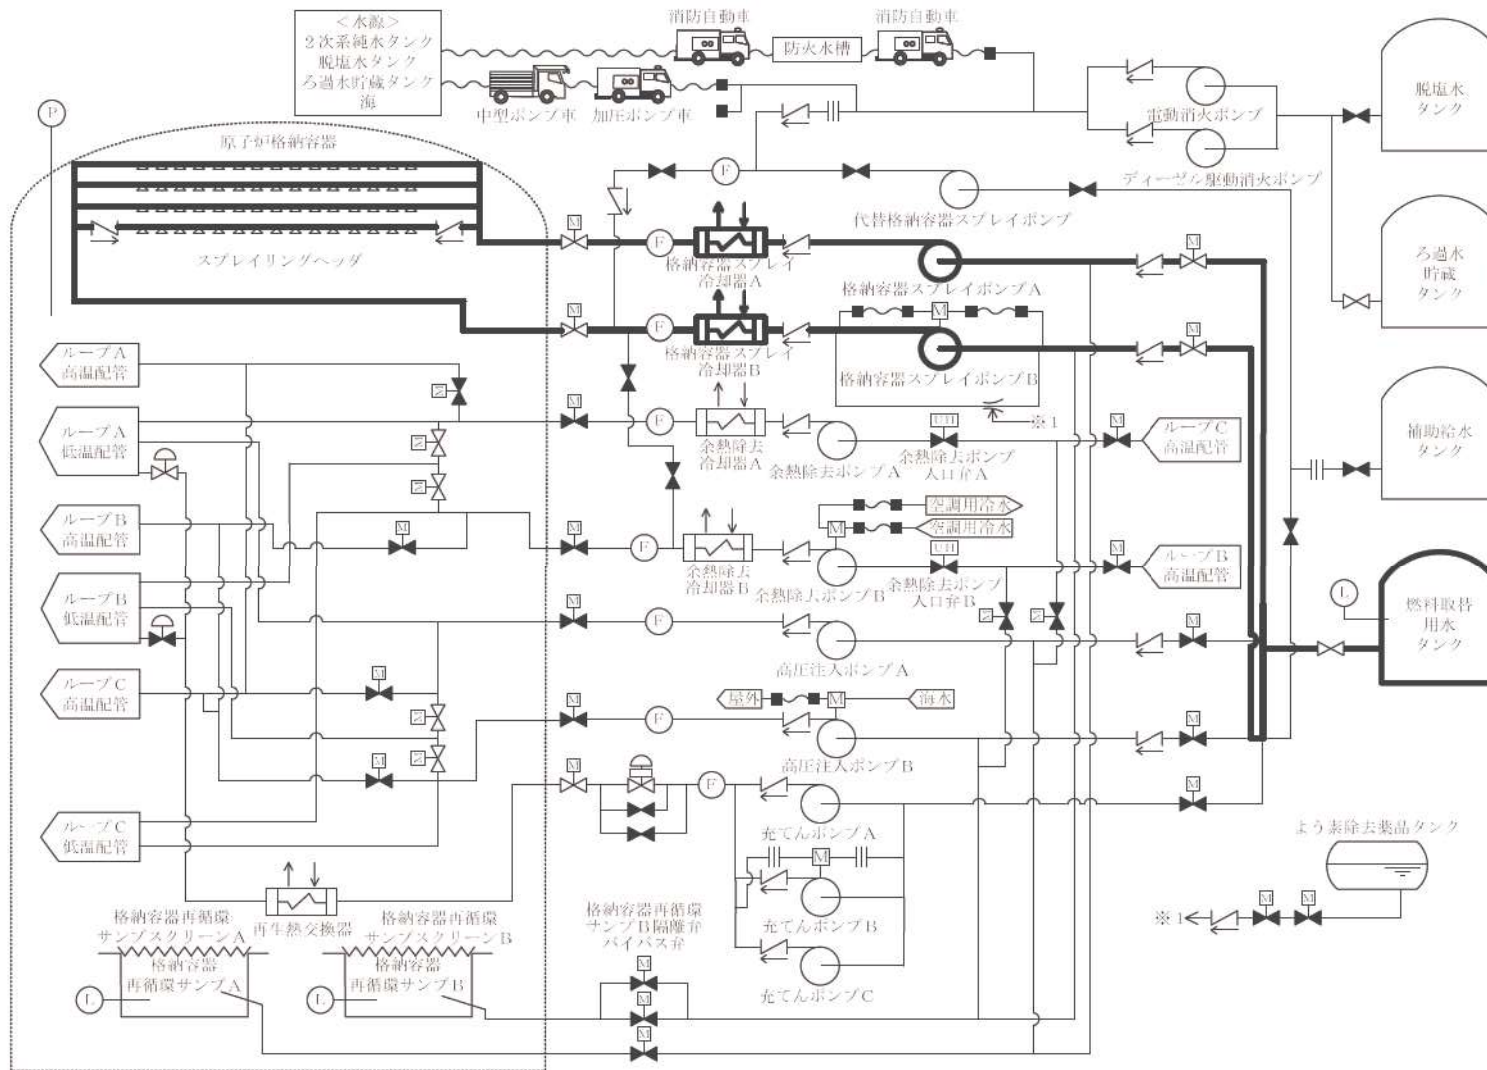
<水源>
2次系純水タンク
脱塩水タンク
ろ過水貯蔵タンク
海

消防自動車
防火水槽
消防自動車
中型ポンプ車
加圧ポンプ車
電動消火ポンプ
ディーゼル駆動消火ポンプ
脱塩水タンク
P
原子炉格納容器
F
M
代替格納容器スプレイポンプ
スプレイリングヘッダ
M
F
格納容器スプレイ冷却器A
ろ過水貯蔵タンク
M
格納容器スプレイポンプA
M
M
F
格納容器スプレイ冷却器B
M
ループA高温配管
格納容器スプレイポンプB
ループA低温配管
M
F
余熱除去冷却器A
UH
余熱除去ポンプ入口弁A
※1
M
ループC高温配管
補助給水タンク
余熱除去ポンプA
ループB高温配管
M
M
F
空調用冷水
M
冷調用冷水
UH
M
ループB高温配管
ループB低温配管
余熱除去冷却器B
余熱除去ポンプB
余熱除去ポンプ入口弁B
L
燃料取替用水タンク
M
F
M
高圧注入ポンプA
ループC高温配管
M
屋外
M
海水
M
F
M
M
高圧注入ポンプB
M
F
M
充てんポンプA
よう素除去薬品タンク
ループC低温配管
M
充てんポンプB
※1
M
M
再生熱交換器
格納容器再循環サンプスクリーンA
格納容器再循環サンプスクリーンB
格納容器再循環サンプB隔離弁バイパス弁
M
格納容器再循環サンプA
L
格納容器再循環サンプB
L
M
充てんポンプC
M